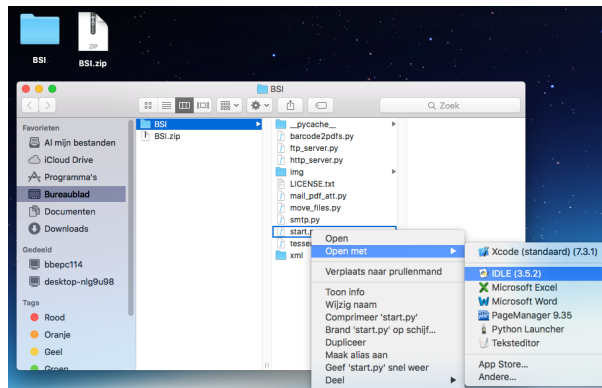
BSI
ZIP
BSI.zip

BSI

Zoek

Favorieten
Al mijn bestanden
iCloud Drive
Programma's
Bureaublad
Documenten
Downloads
Gedeeld
bbepc114
desktop-nlg9u98
Tags
Rood
Oranje
Geel
Groen

BSI
BSI.zip

__pycache__
barcode2pdfs.py
ftp_server.py
http_server.py
img
LICENSE.txt
mail_pdf_att.py
move_files.py
smtp.py
start.p
tesse
xml

Open
Open met
Verplaats naar prullenmand
Toon info
Wijzig naam
Comprimeer 'start.py'
Brand 'start.py' op schijf...
Dupliceer
Maak alias aan
Geef 'start.py' snel weer
Deel

Xcode (standaard) (7.3.1)
IDLE (3.5.2)
Microsoft Excel
Microsoft Word
PageManager 9.35
Python Launcher
Teksteditor
App Store...
Andere...